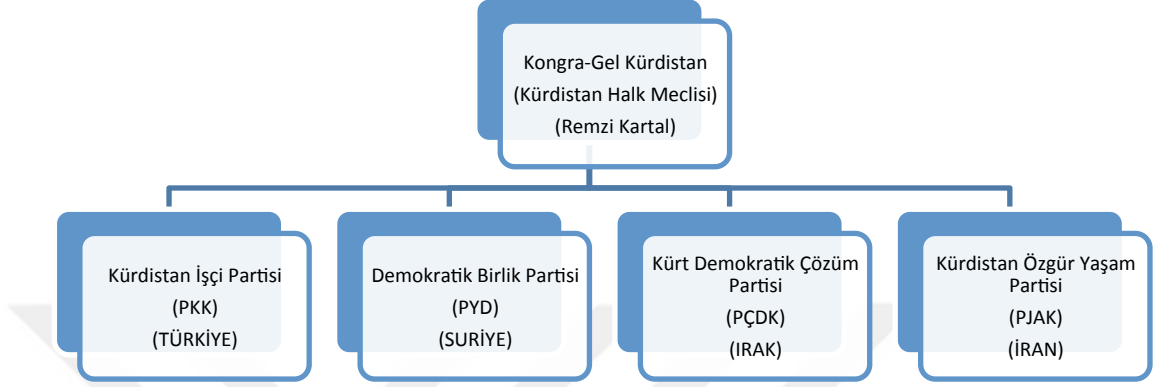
Kongra-Gel Kürdistan
(Kürdistan Halk Meclisi)
(Remzi Kartal)

Kürdistan İşçi Partisi
(PKK)
(TÜRKİYE)

Demokratik Birlik Partisi
(PYD)
(SURİYE)

Kürt Demokratik Çözüm Partisi
(PÇDK)
(IRAK)

Kürdistan Özgür Yaşam Partisi
(PJAK)
(İRAN)